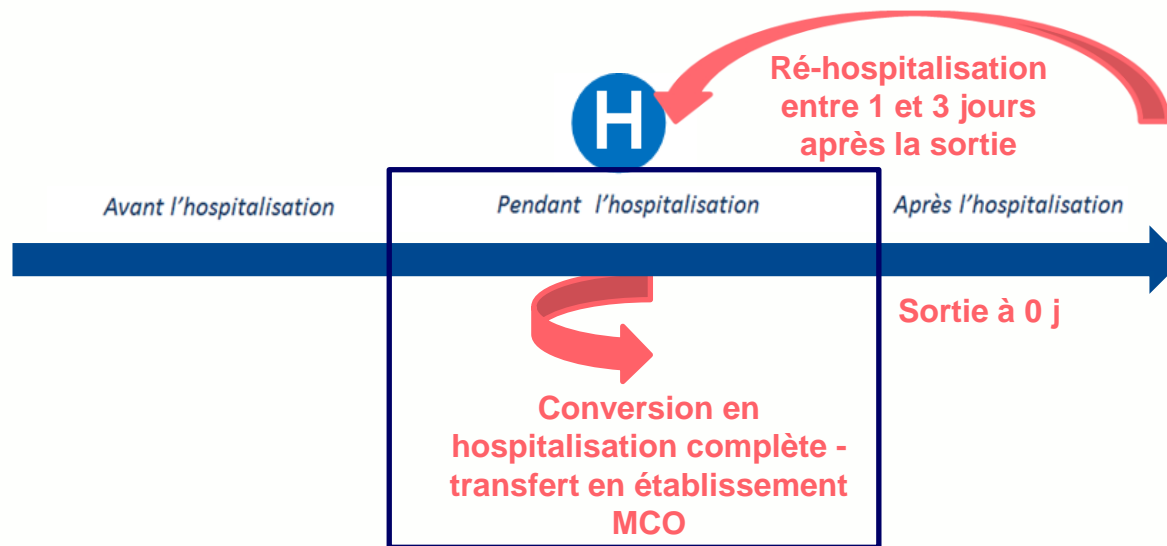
H

Ré-hospitalisation entre 1 et 3 jours après la sortie

Avant l'hospitalisation

Pendant l'hospitalisation

Après l'hospitalisation

Sortie à 0 j

Conversion en hospitalisation complète - transfert en établissement MCO